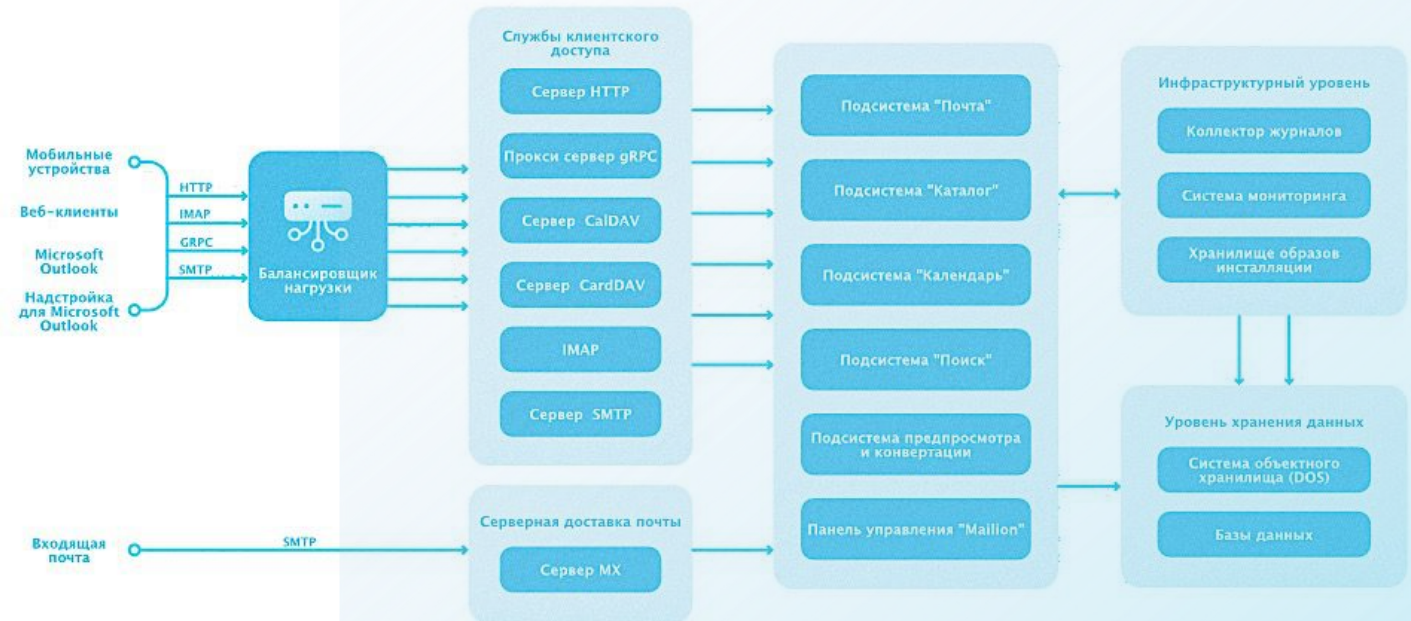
Мобильные устройства

Веб-клиенты

Microsoft Outlook

Надстройка для Microsoft Outlook

HTTP

IMAP

GRPC

SMTP

Балансировщик нагрузки

Службы клиентского доступа

Сервер HTTP

Прокси сервер gRPC

Сервер CalDAV

Сервер CardDAV

IMAP

Сервер SMTP

Подсистема "Почта"

Подсистема "Каталог"

Подсистема "Календарь"

Подсистема "Поиск"

Подсистема предпросмотра и конвертации

Панель управления "Mailion"

Инфраструктурный уровень

Коллектор журналов

Система мониторинга

Хранилище образов инсталляции

Уровень хранения данных

Система объектного хранилища (DOS)

Базы данных

Входящая почта

SMTP

Серверная доставка почты

Сервер MX